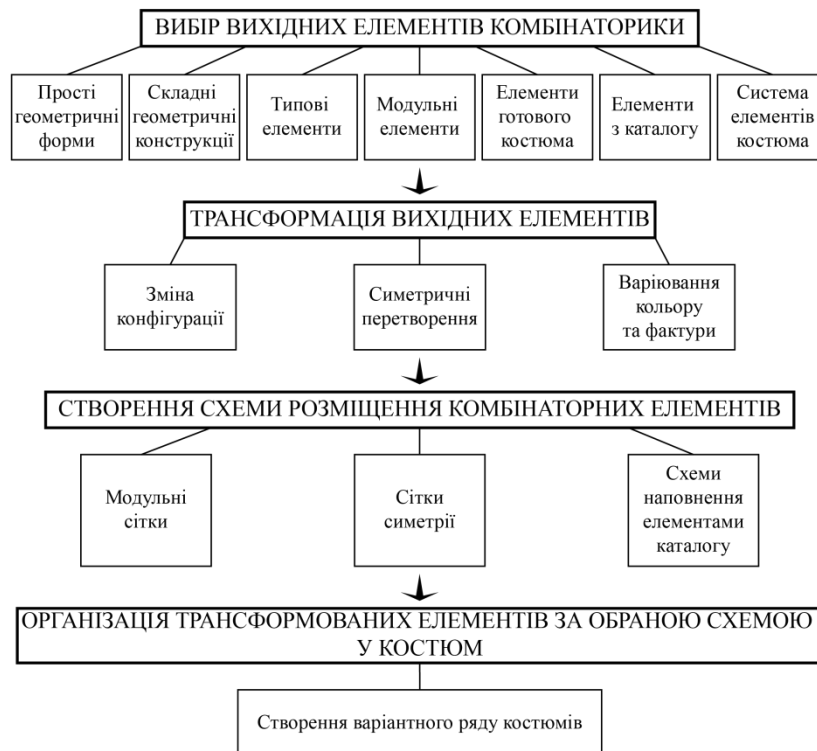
ВИБІР ВИХІДНИХ ЕЛЕМЕНТІВ КОМБІНАТОРИКИ

Прості геометричні форми

Складні геометричні конструкції

Типові елементи

Модульні елементи

Елементи готового костюма

Елементи з каталогу

Система елементів костюма

ТРАНСФОРМАЦІЯ ВИХІДНИХ ЕЛЕМЕНТІВ

Зміна конфігурації

Симетричні перетворення

Варіювання кольору та фактури

СТВОРЕННЯ СХЕМИ РОЗМІЩЕННЯ КОМБІНАТОРНИХ ЕЛЕМЕНТІВ

Модульні сітки

Сітки симетрії

Схеми наповнення елементами каталогу

ОРГАНІЗАЦІЯ ТРАНСФОРМОВАНИХ ЕЛЕМЕНТІВ ЗА ОБРАНОЮ СХЕМОЮ У КОСТЮМ

Створення варіантного ряду костюмів